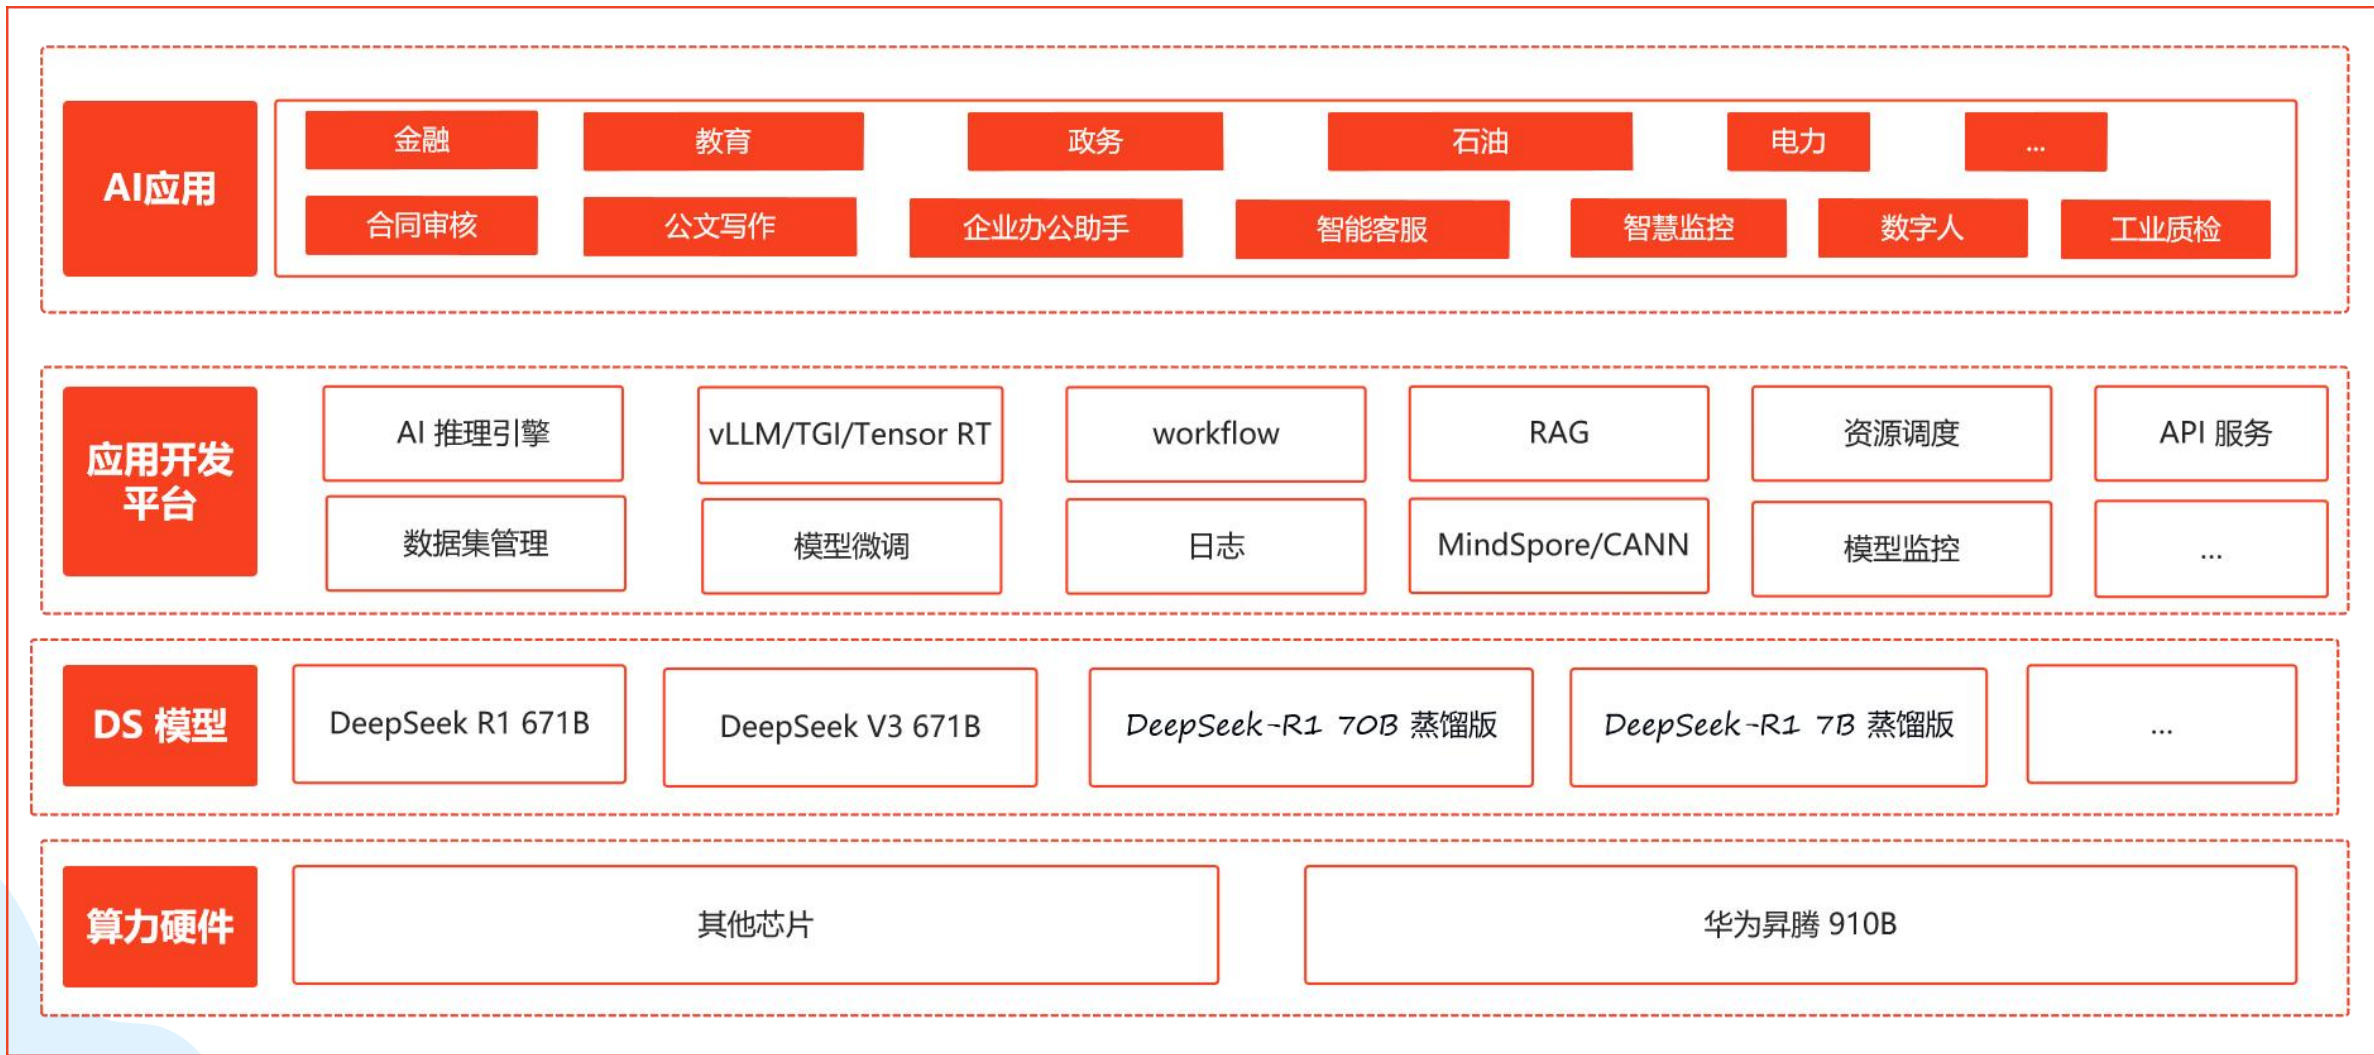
AI应用

金融 教育 政务 石油 电力 ...

合同审核 公文写作 企业办公助手 智能客服 智慧监控 数字人 工业质检

应用开发平台

AI 推理引擎 vLLM/TGI/Tensor RT workflow RAG 资源调度 API 服务

数据集管理 模型微调 日志 MindSpore/CANN 模型监控 ...

DS 模型

DeepSeek R1 671B DeepSeek V3 671B DeepSeek-R1 70B 蒸馏版 DeepSeek-R1 7B 蒸馏版 ...

算力硬件

其他芯片 华为昇腾 910B